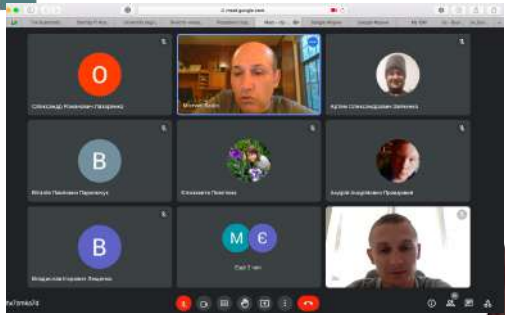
meet.google.com

O

Олександр Романович Лазаренко

Michael Rubin

Артем Олександрович Зеленюк

B

Віталій Павлович Пархомчук

Єлизавета Поклонна

Андрій Андрійович Прокурний

B

Владислав Ігорович Ляшенко

M Є

Ещё 2 чел.

hx7smks7d

Вы